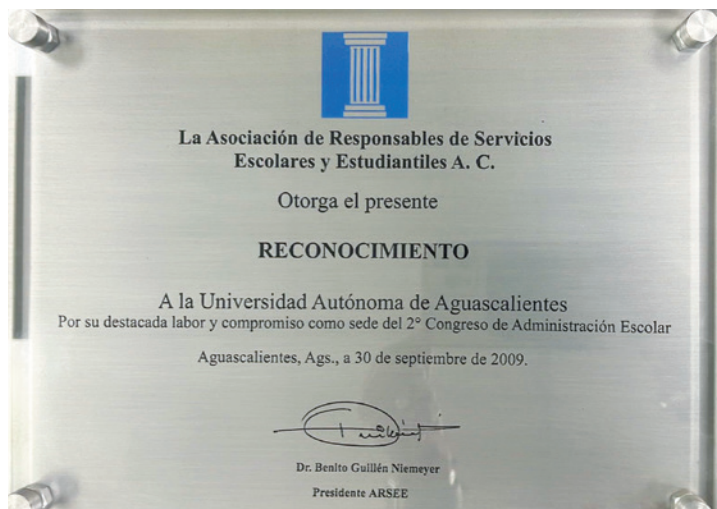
La Asociación de Responsables de Servicios Escolares y Estudiantiles A. C.

Otorga el presente

RECONOCIMIENTO

A la Universidad Autónoma de Aguascalientes
Por su destacada labor y compromiso como sede del 2° Congreso de Administración Escolar

Aguascalientes, Ags., a 30 de septiembre de 2009.

Dr. Benito Guillén Niemeyer
Presidente ARSEE